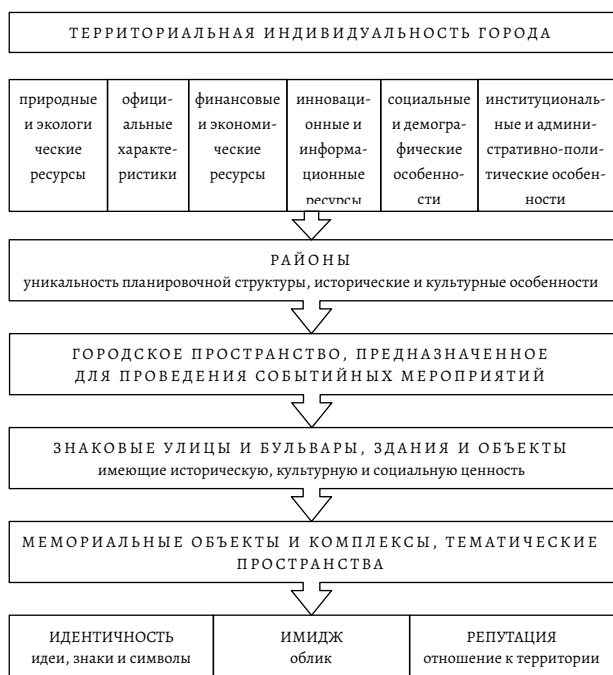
ТЕРРИТОРИАЛЬНАЯ ИНДИВИДУАЛЬНОСТЬ ГОРОДА

| природные и экологические ресурсы | официальные характеристики | финансовые и экономические ресурсы | инновационные и информационные ресурсы | социальные и демографические особенности | институциональные и административно-политические особенности |
|---|---|---|---|---|---|

РАЙОНЫ
уникальность планировочной структуры, исторические и культурные особенности

ГОРОДСКОЕ ПРОСТРАНСТВО, ПРЕДНАЗНАЧЕННОЕ ДЛЯ ПРОВЕДЕНИЯ СОБЫТИЙНЫХ МЕРОПРИЯТИЙ

ЗНАКОВЫЕ УЛИЦЫ И БУЛЬВАРЫ, ЗДАНИЯ И ОБЪЕКТЫ
имеющие историческую, культурную и социальную ценность

МЕМОРИАЛЬНЫЕ ОБЪЕКТЫ И КОМПЛЕКСЫ, ТЕМАТИЧЕСКИЕ ПРОСТРАНСТВА

| ИДЕНТИЧНОСТЬ идеи, знаки и символы | ИМИДЖ облик | РЕПУТАЦИЯ отношение к территории |
|---|---|---|